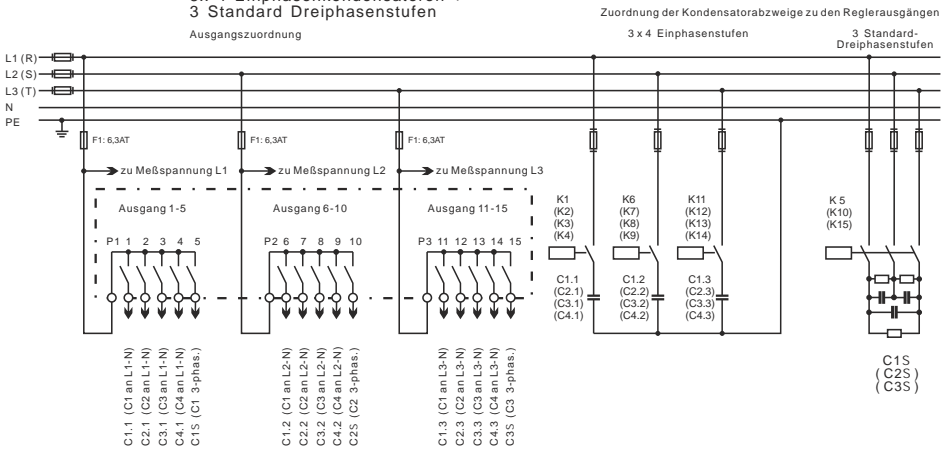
3 Standard Dreiphasenstufen

Ausgangszuordnung

Zuordnung der Kondensatorabzweige zu den Reglerausgängen

3 x 4 Einphasenstufen

3 Standard-Dreiphasenstufen

L1 (R)
L2 (S)
L3 (T)
N
PE

F1: 6,3AT
F1: 6,3AT
F1: 6,3AT

zu Meßspannung L1
zu Meßspannung L2
zu Meßspannung L3

Ausgang 1-5
Ausgang 6-10
Ausgang 11-15

P1 1 2 3 4 5
P2 6 7 8 9 10
P3 11 12 13 14 15

K1 (K2) (K3) (K4)
K6 (K7) (K8) (K9)
K11 (K12) (K13) (K14)
K 5 (K10) (K15)

C1.1 (C2.1) (C3.1) (C4.1)
C1.2 (C2.2) (C3.2) (C4.2)
C1.3 (C2.3) (C3.3) (C4.3)

C1S (C2S) (C3S)

C1.1 (C1 an L1-N)
C2.1 (C2 an L1-N)
C3.1 (C3 an L1-N)
C4.1 (C4 an L1-N)
C1S (C1 3-phas.)

C1.2 (C1 an L2-N)
C2.2 (C2 an L2-N)
C3.2 (C3 an L2-N)
C4.2 (C4 an L2-N)
C2S (C2 3-phas.)

C1.3 (C1 an L3-N)
C2.3 (C2 an L3-N)
C3.3 (C3 an L3-N)
C4.3 (C4 an L3-N)
C3S (C3 3-phas.)